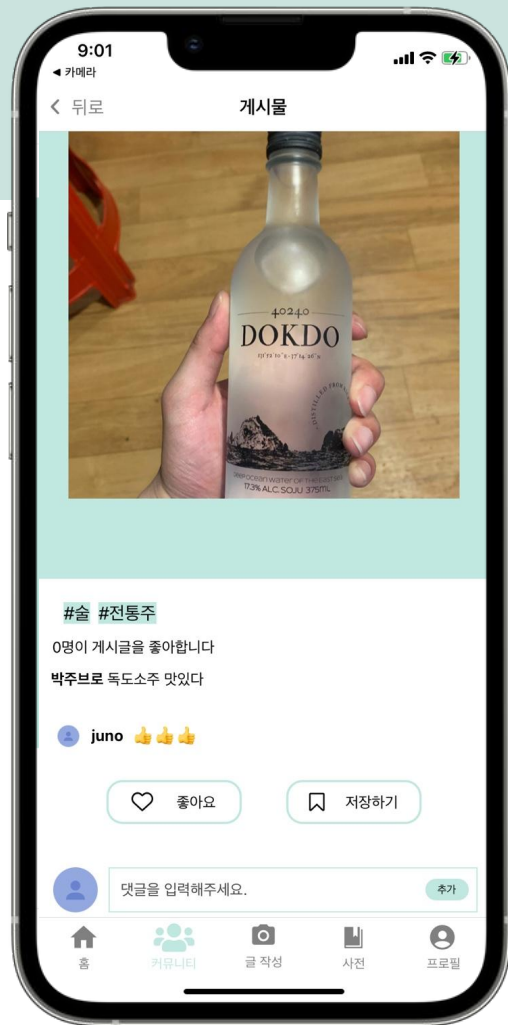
9:01
◂ 카메라

< 뒤로
게시물

40240
DOKDO
17.3% ALC. SOJU 375ML

#술 #전통주
0명이 게시글을 좋아합니다
박주브로 독도소주 맛있다

juno 👍👍👍

좋아요
저장하기

댓글을 입력해주세요.
추가

홈
커뮤니티
글 작성
사전
프로필